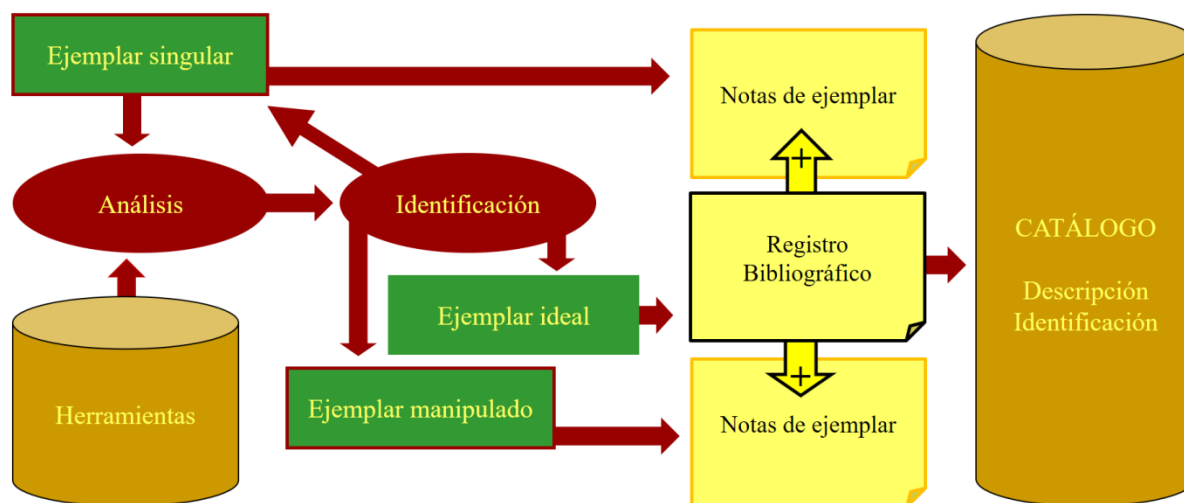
Ejemplar singular

Notas de ejemplar

+

Análisis

Identificación

Registro Bibliográfico

CATÁLOGO

Descripción Identificación

Ejemplar ideal

+

Herramientas

Ejemplar manipulado

Notas de ejemplar